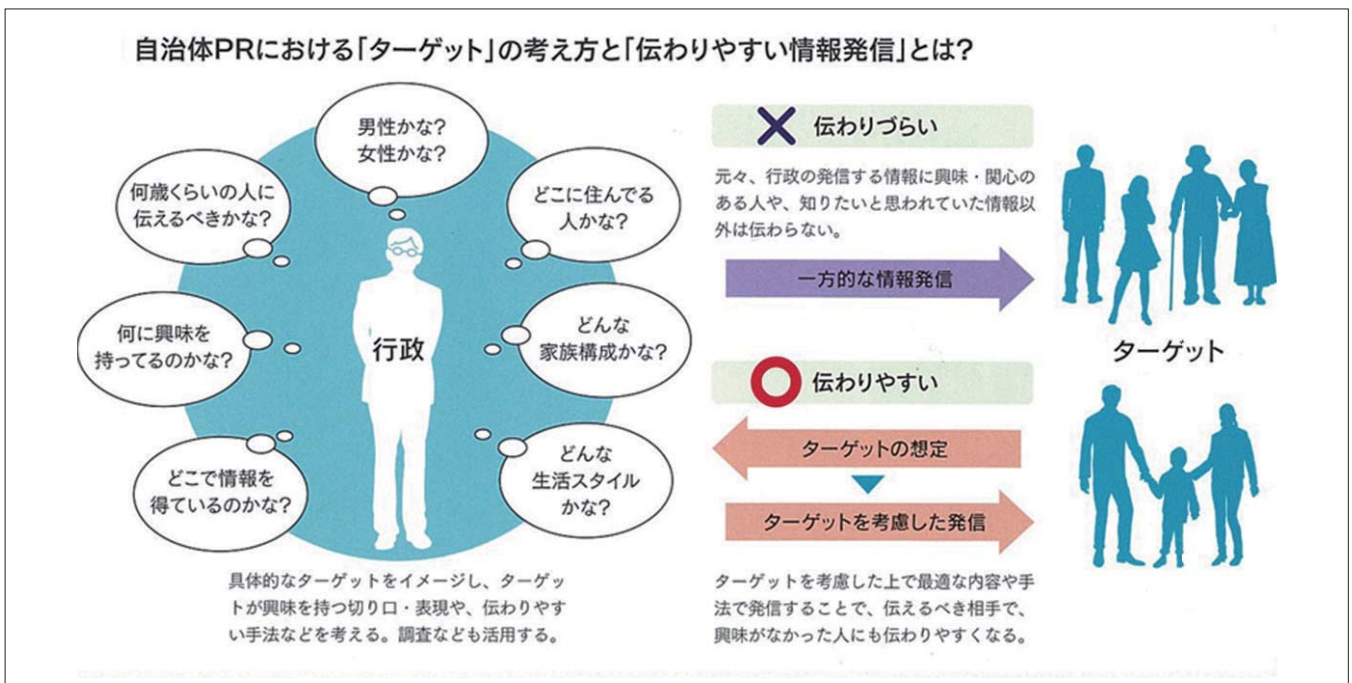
自治体PRにおける「ターゲット」の考え方と「伝わりやすい情報発信」とは?

男性かな?
女性かな?

何歳くらいの人に
伝えるべきかな?

どこに住んでる
人かな?

何に興味を
持ってるのかな?

行政

どんな
家族構成かな?

どこで情報を
得ているのかな?

どんな
生活スタイル
かな?

具体的なターゲットをイメージし、ターゲットが興味を持つ切り口・表現や、伝わりやすい手法などを考える。調査なども活用する。

伝わりづらい

元々、行政の発信する情報に興味・関心のある人や、知りたいと思われていた情報以外は伝わらない。

一方的な情報発信

ターゲット

伝わりやすい

ターゲットの想定

ターゲットを考慮した発信

ターゲットを考慮した上で最適な内容や手法で発信することで、伝えるべき相手で、興味がなかった人にも伝わりやすくなる。